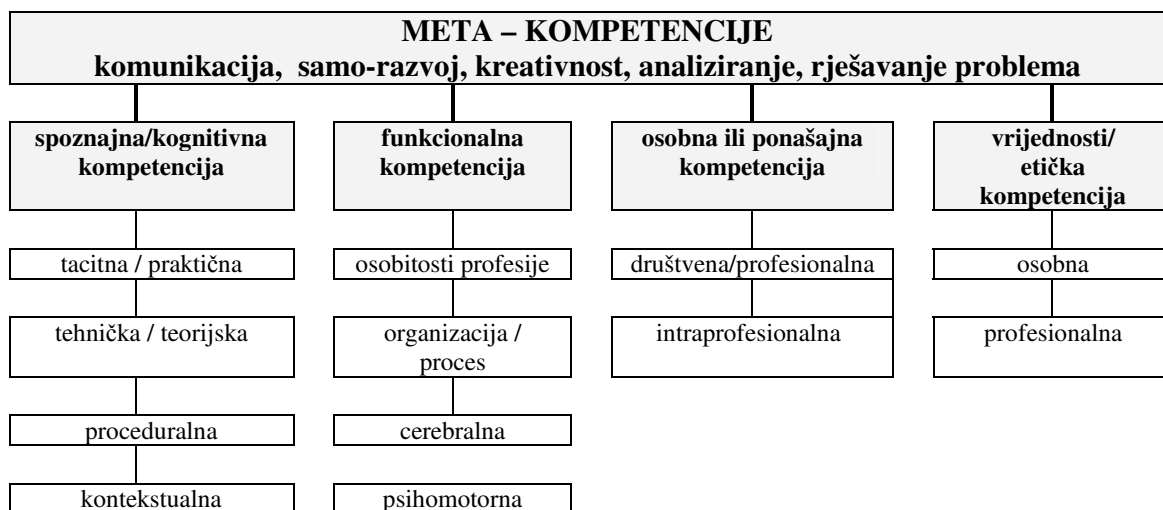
META – KOMPETENCIJE
komunikacija, samo-razvoj, kreativnost, analiziranje, rješavanje problema

spoznajna/kognitivna kompetencija

tacitna / praktična

tehnička / teorijska

proceduralna

kontekstualna

funkcionalna kompetencija

osobitosti profesije

organizacija / proces

cerebralna

psihomotorna

osobna ili ponašajna kompetencija

društvena/profesionalna

intraprofesionalna

vrijednosti/ etička kompetencija

osobna

profesionalna